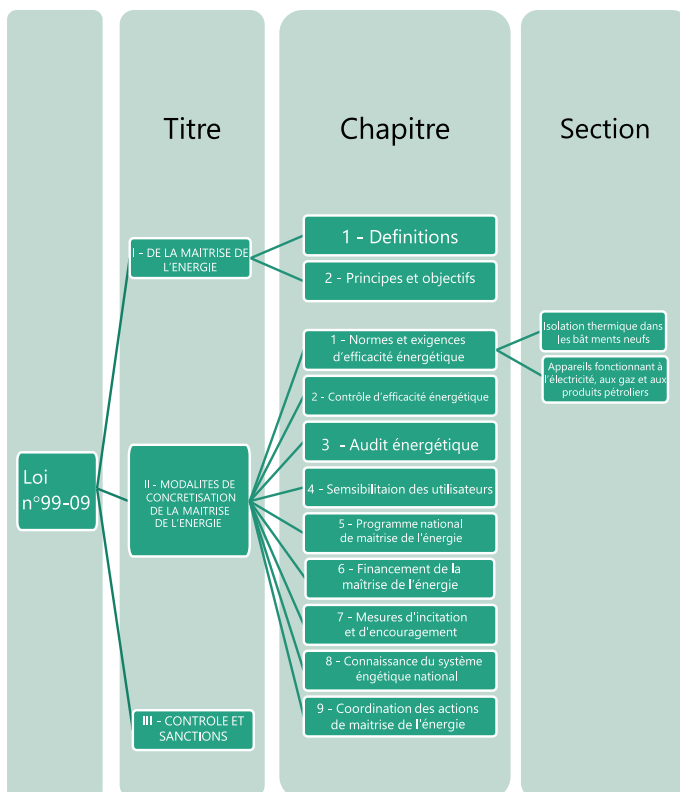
Titre

Chapitre

Section

Loi n°99-09

I - DE LA MAITRISE DE L'ENERGIE

1 - Definitions

2 - Principes et objectifs

II - MODALITES DE CONCRETISATION DE LA MAITRISE DE L'ENERGIE

1 - Normes et exigences d'efficacité énergétique

Isolation thermique dans les bât ments neufs

Appareils fonctionnant à l'électricité, aux gaz et aux produits pétroliers

2 - Contrôle d'efficacité énergétique

3 - Audit énergétique

4 - Semsibilitaion des utilisateurs

5 - Programme national de maitrise de l'énergie

6 - Financement de la maîtrise de l'énergie

7 - Mesures d'incitation et d'encouragement

8 - Connaissance du système éngétique national

9 - Coordination des actions de maitrise de l'énergie

III - CONTROLE ET SANCTIONS